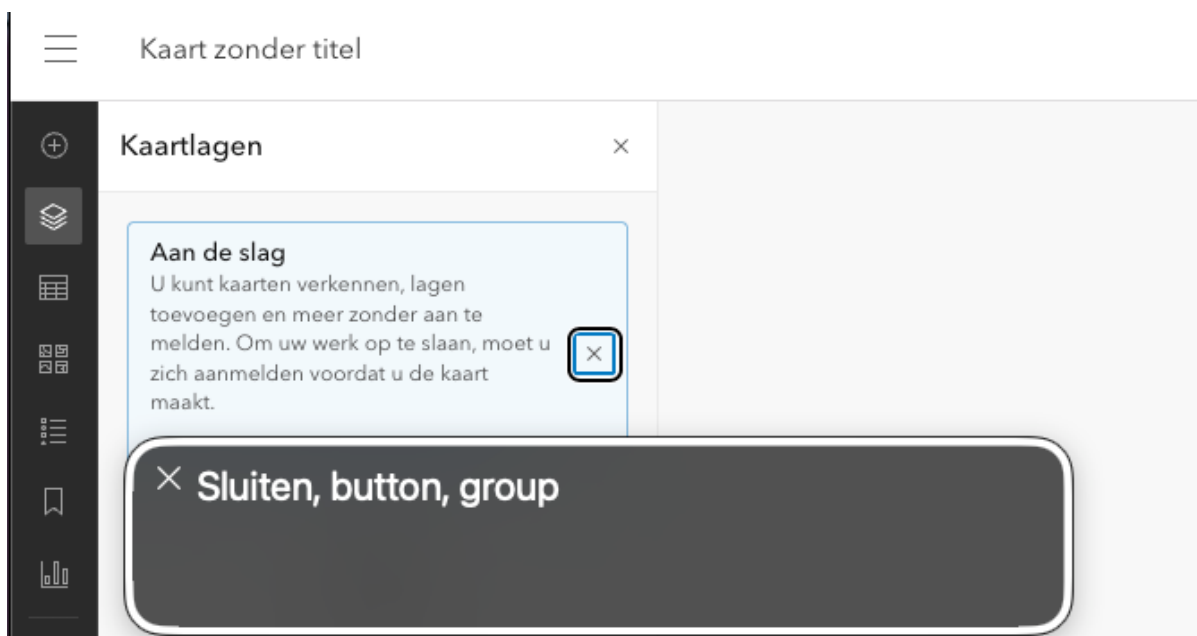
Kaart zonder titel

Kaartlagen

×

Aan de slag
U kunt kaarten verkennen, lagen toevoegen en meer zonder aan te melden. Om uw werk op te slaan, moet u zich aanmelden voordat u de kaart maakt.

×

× Sluiten, button, group